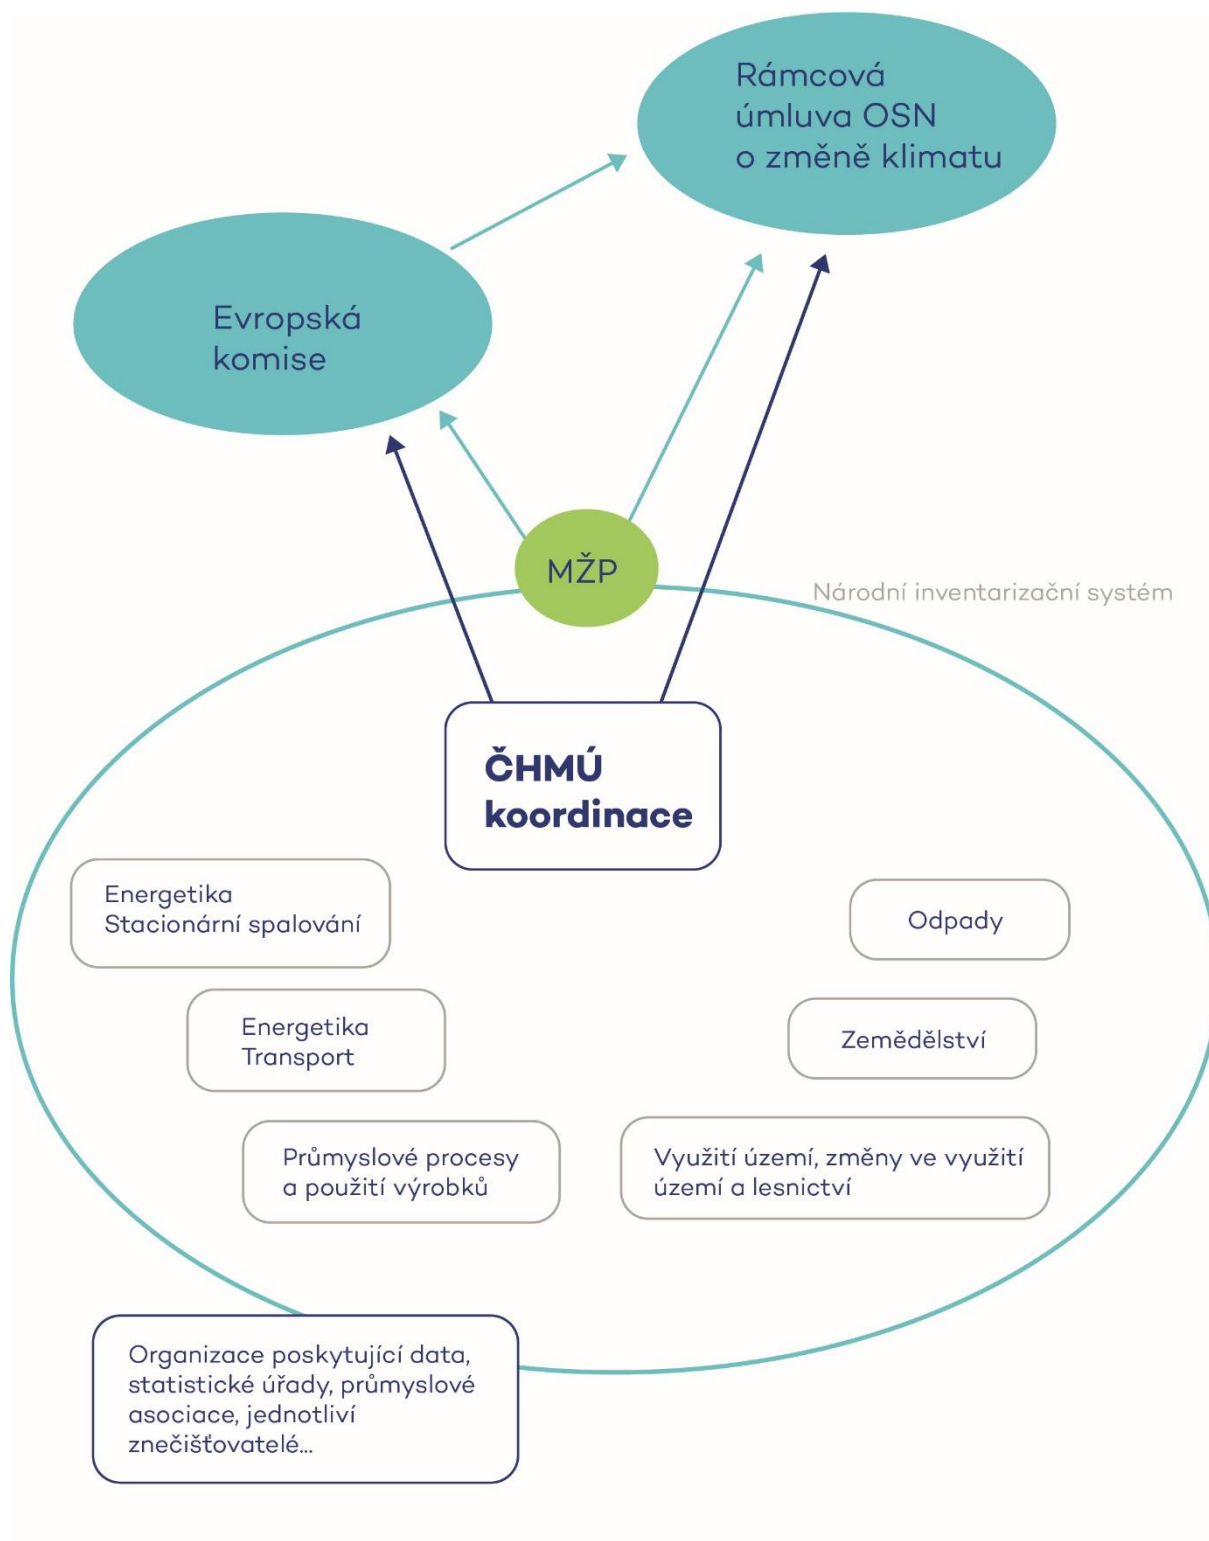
Rámcová úmluva OSN o změně klimatu

Evropská komise

MŽP

Národní inventarizační systém

ČHMÚ koordinace

Energetika Stacionární spalování

Odpady

Energetika Transport

Zemědělství

Průmyslové procesy a použití výrobků

Využití území, změny ve využití území a lesnictví

Organizace poskytující data, statistické úřady, průmyslové asociace, jednotliví znečišťovatelé...